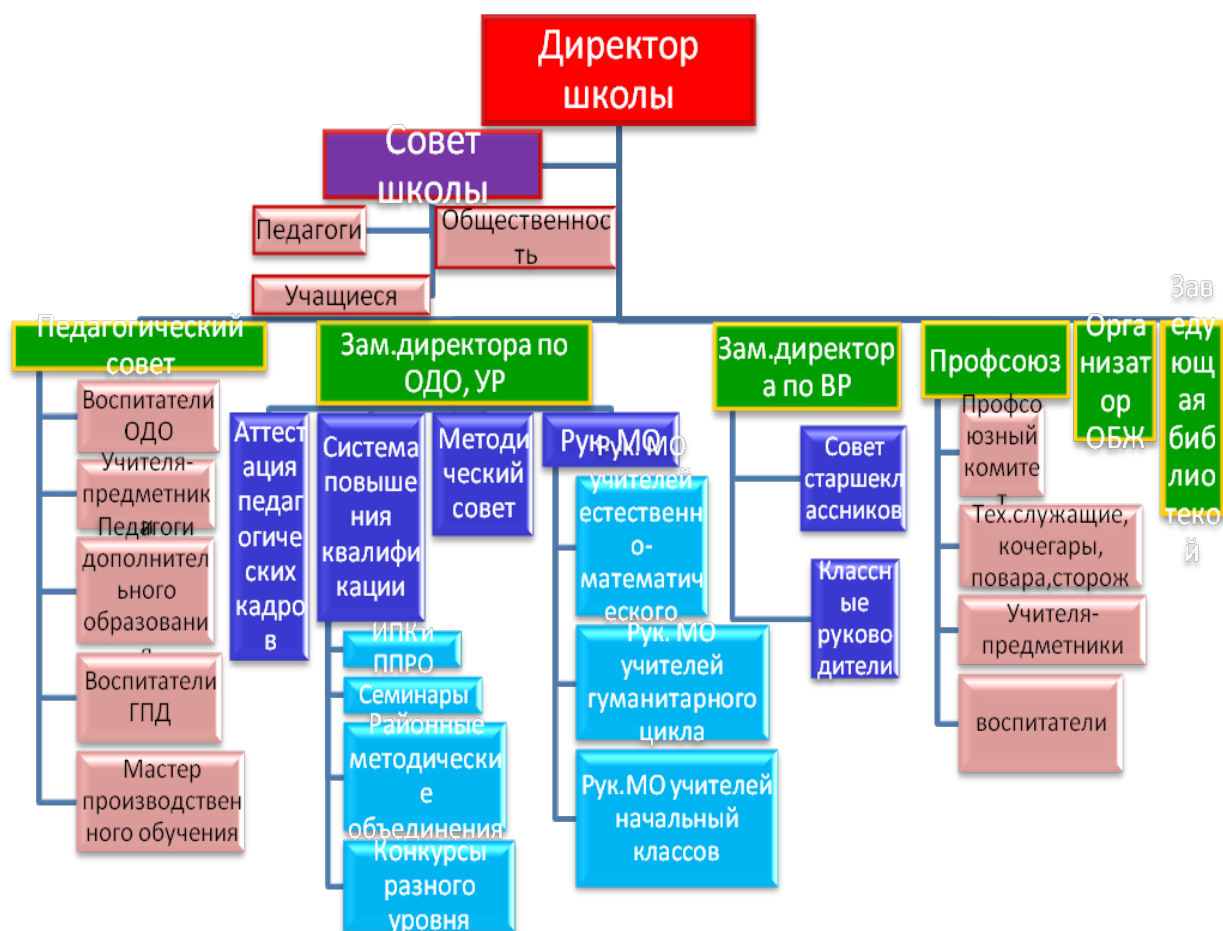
Директор школы

Совет школы

Педагоги

Общественность

Учащиеся

Педагогический совет

Воспитатели ОДО

Учителя-предметники

Педагоги дополнительного образования

Воспитатели ГПД

Мастер производственного обучения

Зам.директора по ОДО, УР

Аттестация педагогических кадров

Система повышения квалификации

ИПК и ППРО

Семинары

Районные методические объединения

Конкурсы разного уровня

Методический совет

Рук.МО

Рук. МО учителей естественно-математического

Рук. МО учителей гуманитарного цикла

Рук.МО учителей начальный классов

Зам.директора по ВР

Совет старшеклассников

Классные руководители

Профсоюз

Профсоюзный комитет

Тех.служащие, кочегары, повара,сторож

Учителя-предметники

воспитатели

Организатор ОБЖ

Заведующая библиотекой